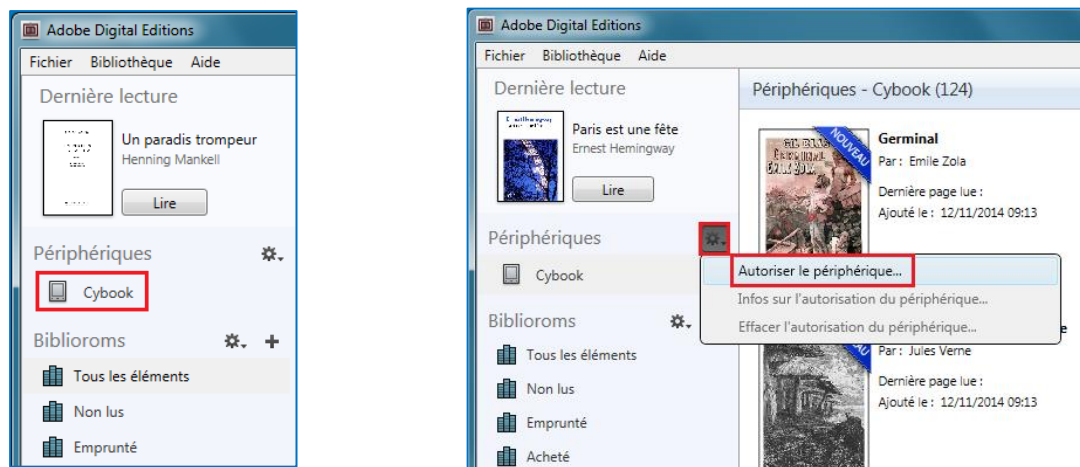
Adobe Digital Editions
Fichier Bibliothèque Aide
Dernière lecture
Un paradis trompeur
Henning Mankell
Lire
Périphériques
Cybook
Biblioroms
Tous les éléments
Non lus
Emprunté

Adobe Digital Editions
Fichier Bibliothèque Aide
Dernière lecture
Paris est une fête
Ernest Hemingway
Lire
Périphériques
Cybook
Biblioroms
Tous les éléments
Non lus
Emprunté
Acheté
Périphériques - Cybook (124)
NOUVEAU
Germinal
Par : Emile Zola
Dernière page lue :
Ajouté le : 12/11/2014 09:13
Autoriser le périphérique...
Infos sur l'autorisation du périphérique...
Effacer l'autorisation du périphérique...
Par : Jules Verne
Dernière page lue :
Ajouté le : 12/11/2014 09:13